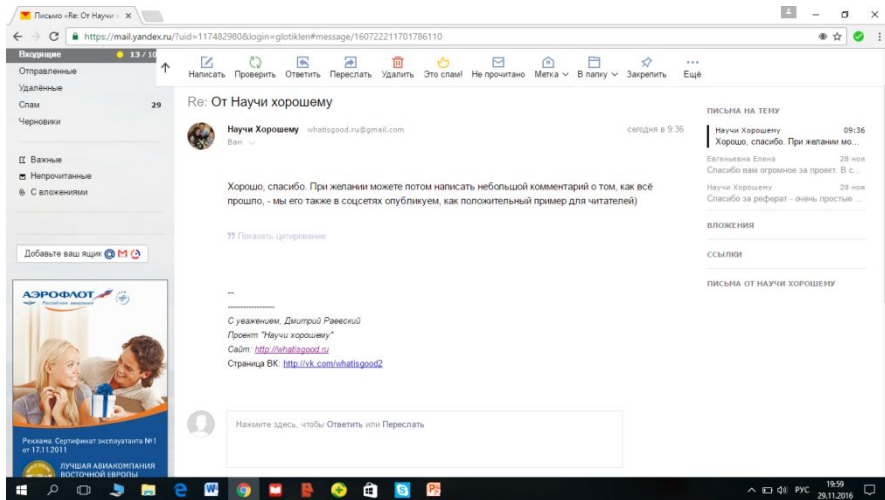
Письмо «Re: От Научи х ×

https://mail.yandex.ru/?uid=117482980&login=glotiklen#message/160722211701786110

Входящие 13 / 1

Отправленные

Удалённые

Спам 29

Черновики

Важные

Непрочитанные

С вложениями

Добавьте ваш ящик

АЭРОФЛОТ

Российские авиалинии

Реклама. Сертификат эксплуатанта №1 от 17.11.2011

ЛУЧШАЯ АВИАКОМПАНИЯ ВОСТОЧНОЙ ЕВРОПЫ

Написать Проверить Ответить Переслать Удалить Это спам! Не прочитано Метка В папку Закрепить Ещё

Re: От Научи хорошему

Научи Хорошему whatisgood.ru@gmail.com

Вам

сегодня в 9:36

Хорошо, спасибо. При желании можете потом написать небольшой комментарий о том, как всё прошло, - мы его также в соцсетях опубликуем, как положительный пример для читателей)

Показать цитирование

--

-----------------

С уважением, Дмитрий Раевский

Проект "Научи хорошему"

Сайт: http://whatisgood.ru

Страница ВК: http://vk.com/whatisgood2

Нажмите здесь, чтобы Ответить или Переслать

ПИСЬМА НА ТЕМУ

Научи Хорошему 09:36

Хорошо, спасибо. При желании мо...

Евгеньевна Елена 28 ноя

Спасибо вам огромное за проект. В с...

Научи Хорошему 28 ноя

Спасибо за реферат - очень простые ...

ВЛОЖЕНИЯ

ССЫЛКИ

ПИСЬМА ОТ НАУЧИ ХОРОШЕМУ

РУС 19:59 29.11.2016